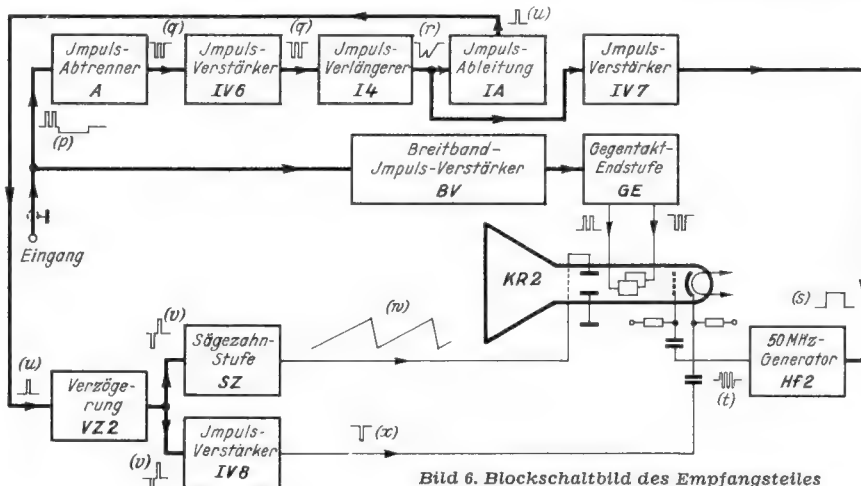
(u)

Jmpuls-Abtrenner A

(q)

Jmpuls-Verstärker IV6

(q)

Jmpuls-Verlängerer I4

(r)

Jmpuls-Ableitung IA

Jmpuls-Verstärker IV7

(p)

Breitband-Jmpuls-Verstärker BV

Gegentakt-Endstufe GE

Eingang

KR2

(v)

Sägezahn-Stufe SZ

(w)

(s)

50 MHz-Generator Hf2

(u)

Verzögerung VZ2

(t)

Jmpuls-Verstärker IV8

(x)

(v)

Bild 6. Blockschaltbild des Empfangsteiles